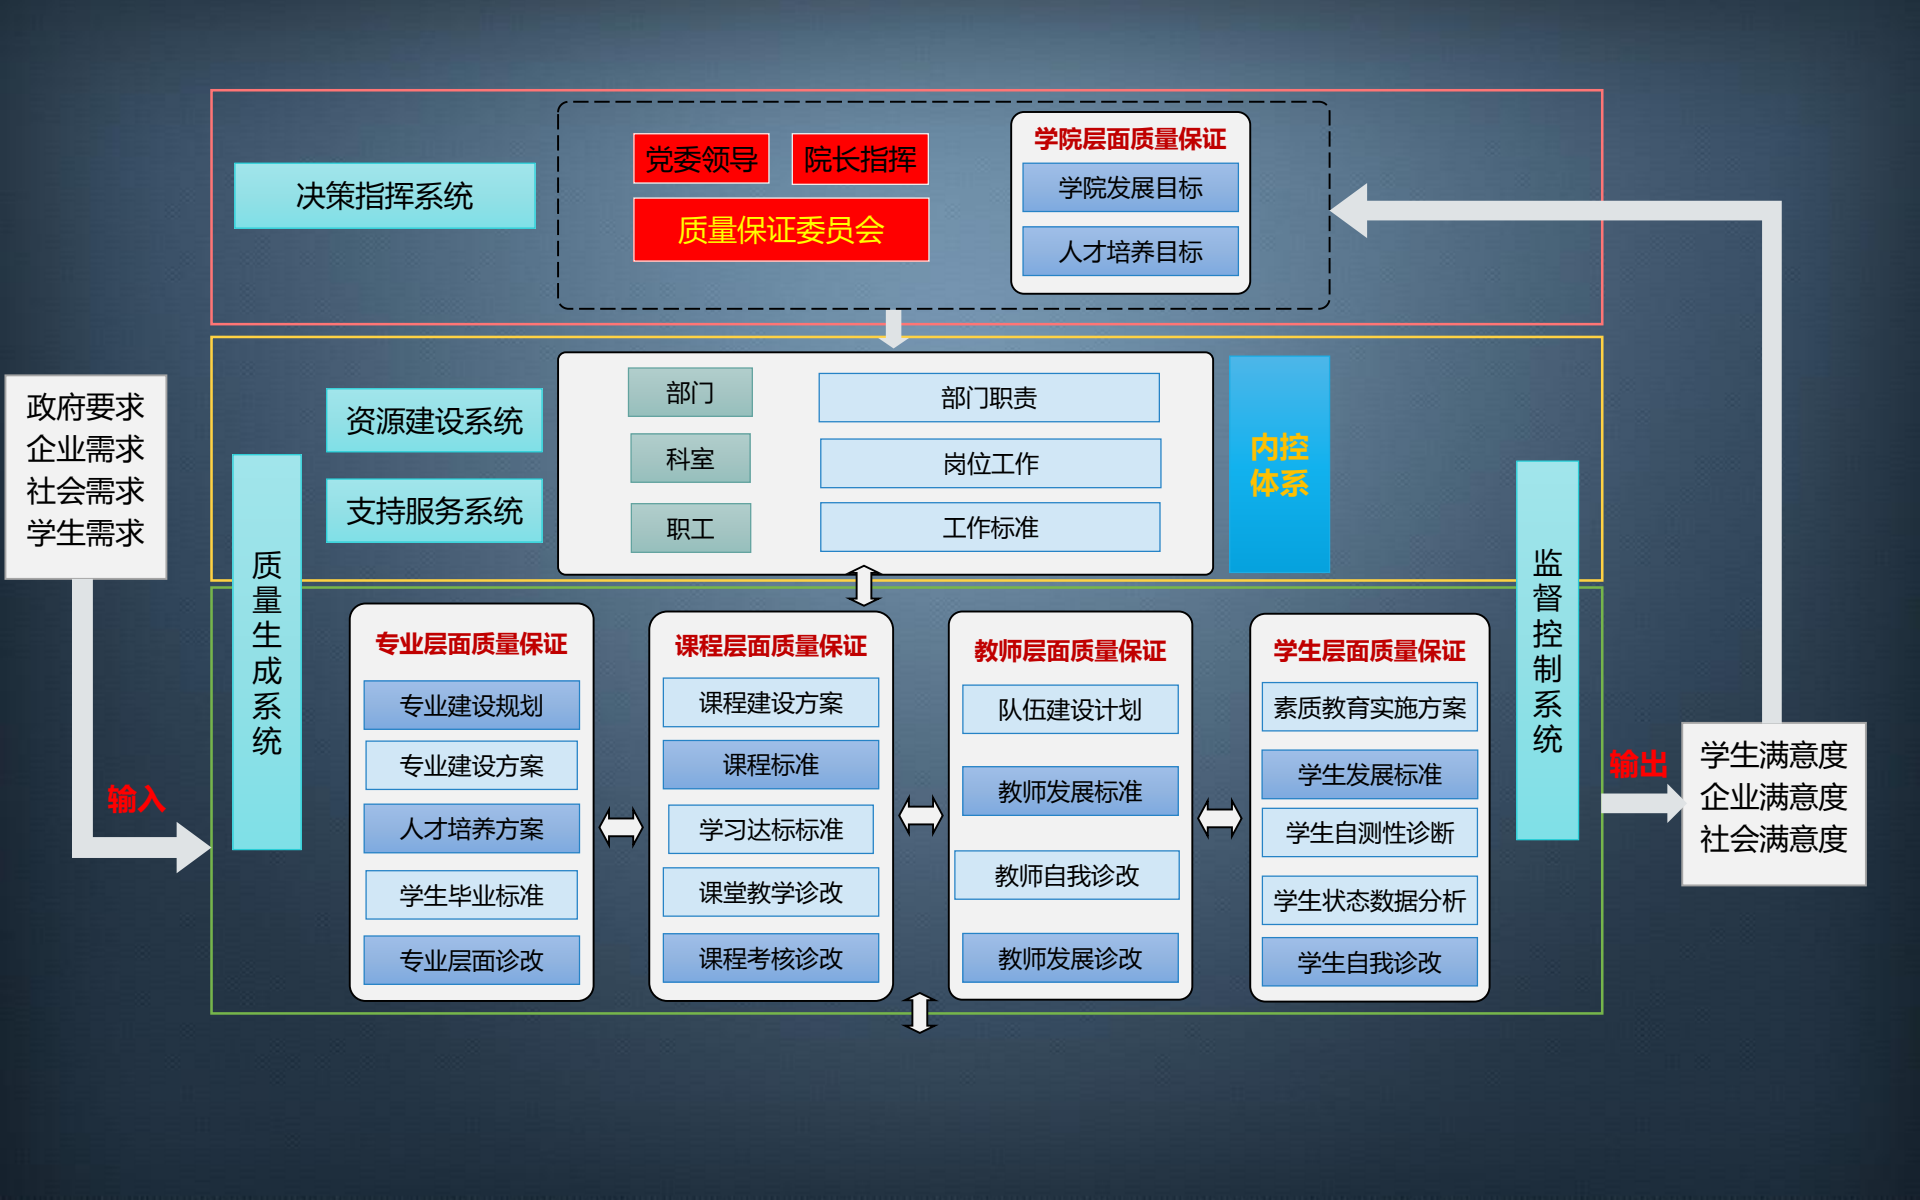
决策指挥系统

党委领导

院长指挥

质量保证委员会

学院层面质量保证

学院发展目标

人才培养目标

政府要求
企业需求
社会需求
学生需求

资源建设系统

支持服务系统

部门

科室

职工

部门职责

岗位工作

工作标准

内控体系

质量生成系统

输入

专业层面质量保证

专业建设规划

专业建设方案

人才培养方案

学生毕业标准

专业层面诊改

课程层面质量保证

课程建设方案

课程标准

学习达标标准

课堂教学诊改

课程考核诊改

教师层面质量保证

队伍建设计划

教师发展标准

教师自我诊改

教师发展诊改

学生层面质量保证

素质教育实施方案

学生发展标准

学生自测性诊断

学生状态数据分析

学生自我诊改

监督控制系统

输出

学生满意度
企业满意度
社会满意度